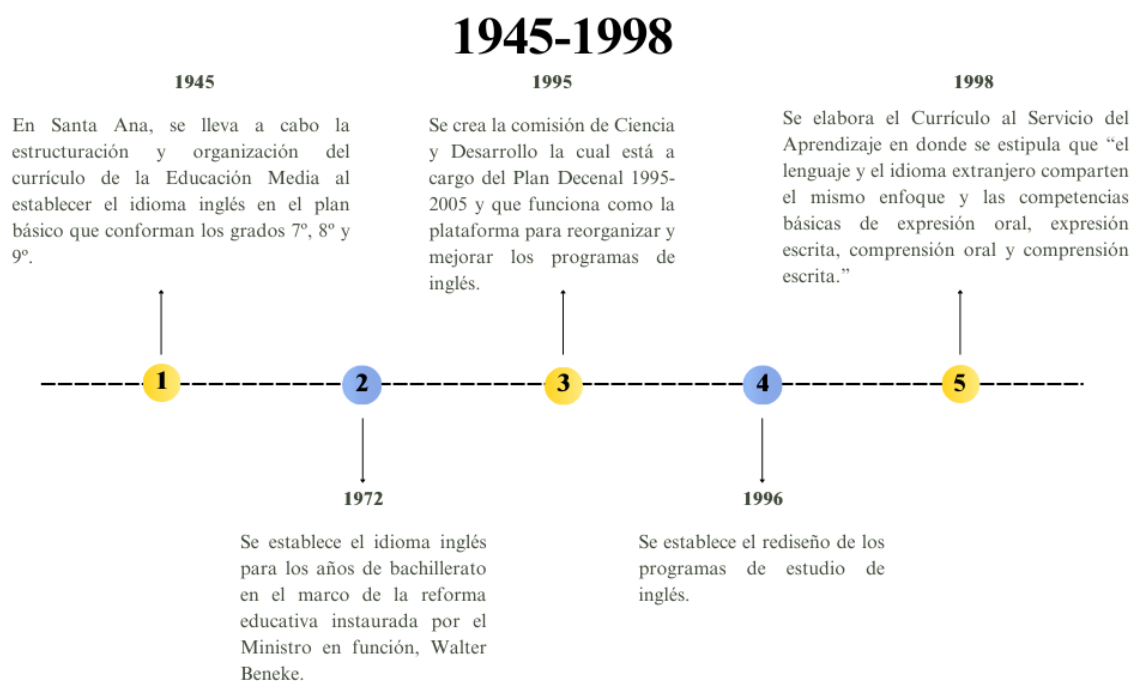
1945-1998

1945

En Santa Ana, se lleva a cabo la estructuración y organización del currículo de la Educación Media al establecer el idioma inglés en el plan básico que conforman los grados 7º, 8º y 9º.

1995

Se crea la comisión de Ciencia y Desarrollo la cual está a cargo del Plan Decenal 1995-2005 y que funciona como la plataforma para reorganizar y mejorar los programas de inglés.

1998

Se elabora el Currículo al Servicio del Aprendizaje en donde se estipula que "el lenguaje y el idioma extranjero comparten el mismo enfoque y las competencias básicas de expresión oral, expresión escrita, comprensión oral y comprensión escrita."

1

2

3

4

5

1972

Se establece el idioma inglés para los años de bachillerato en el marco de la reforma educativa instaurada por el Ministro en función, Walter Beneke.

1996

Se establece el rediseño de los programas de estudio de inglés.